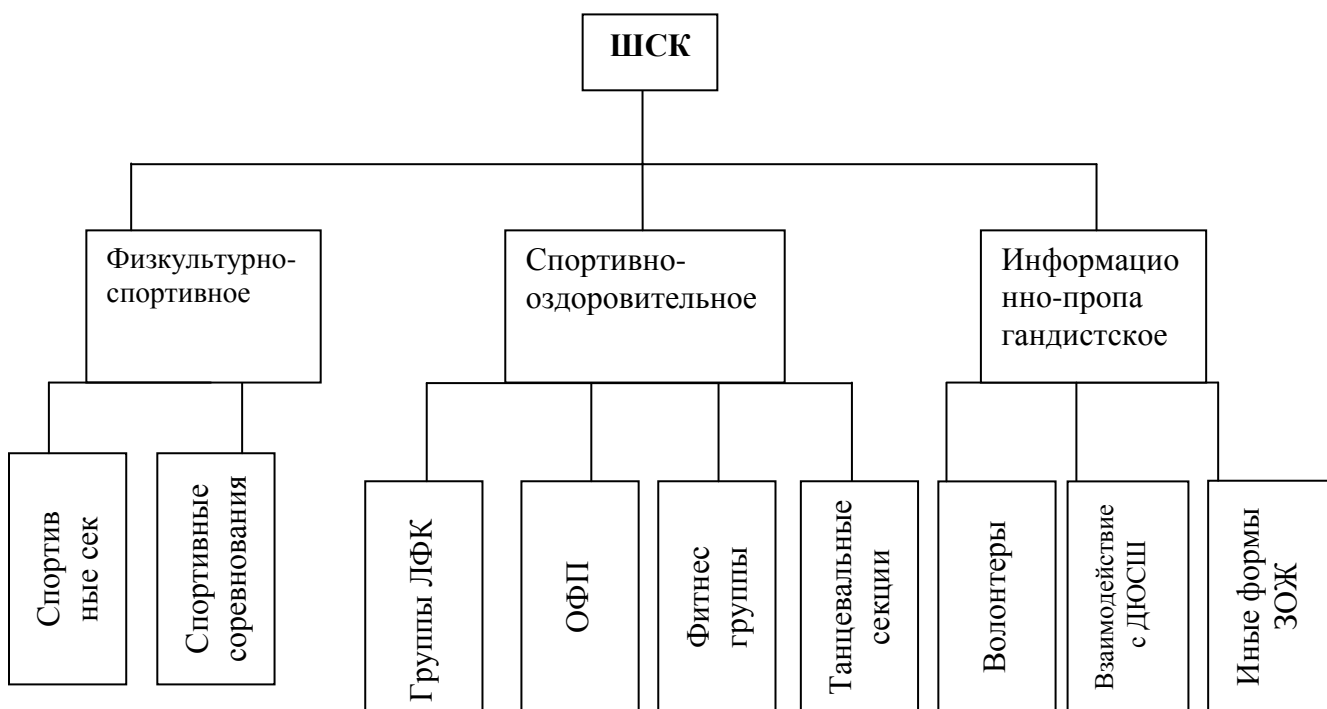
ШСК

Физкультурно-спортивное

Спортивно-оздоровительное

Информационно-пропагандистское

Спортив ные сек

Спортивные соревнования

Группы ЛФК

ОФП

Фитнес группы

Танцевальные секции

Волонтеры

Взаимодействие с ДЮСШ

Иные формы ЗОЖ